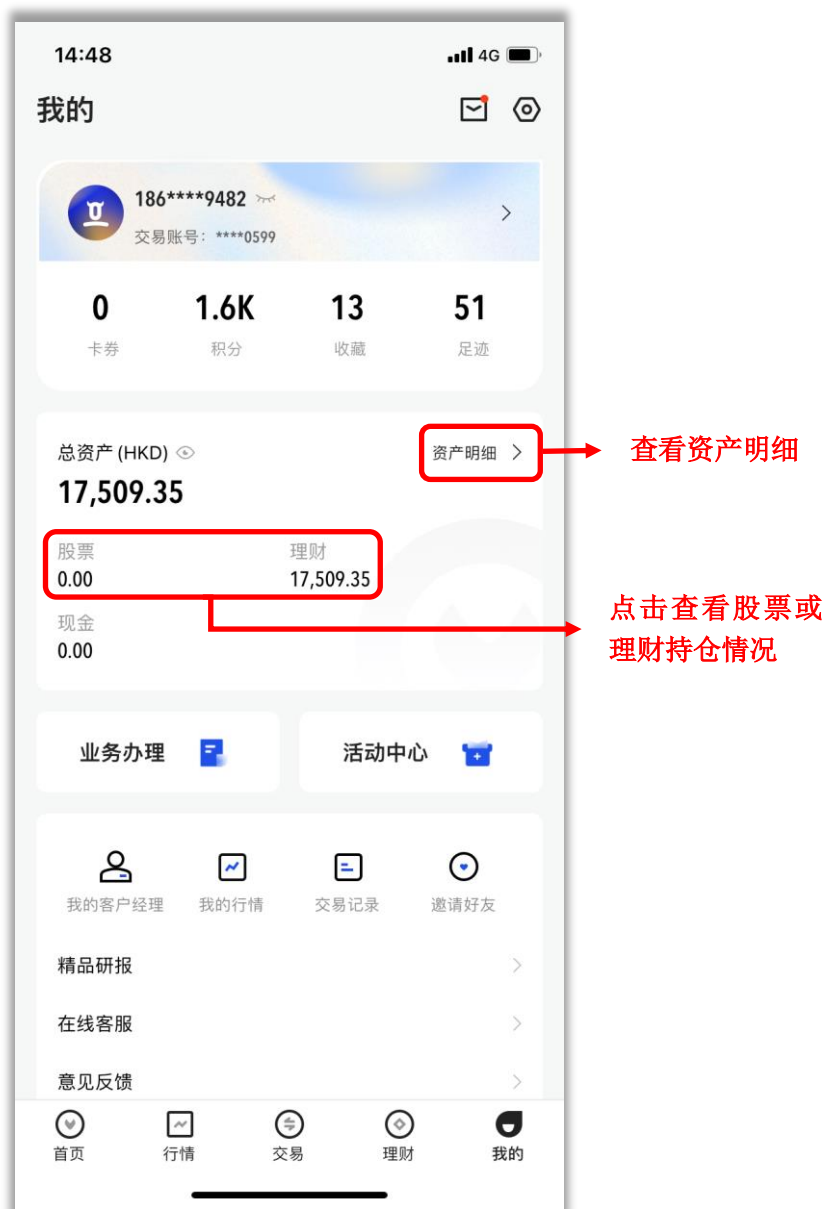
14:48
4G

我的

186****9482
交易账号：****0599

0
卡券
1.6K
积分
13
收藏
51
足迹

总资产 (HKD)
17,509.35
资产明细 >
查看资产明细

股票
0.00
理财
17,509.35
点击查看股票或理财持仓情况

现金
0.00

业务办理
活动中心

我的客户经理
我的行情
交易记录
邀请好友

精品研报
在线客服
意见反馈

首页
行情
交易
理财
我的